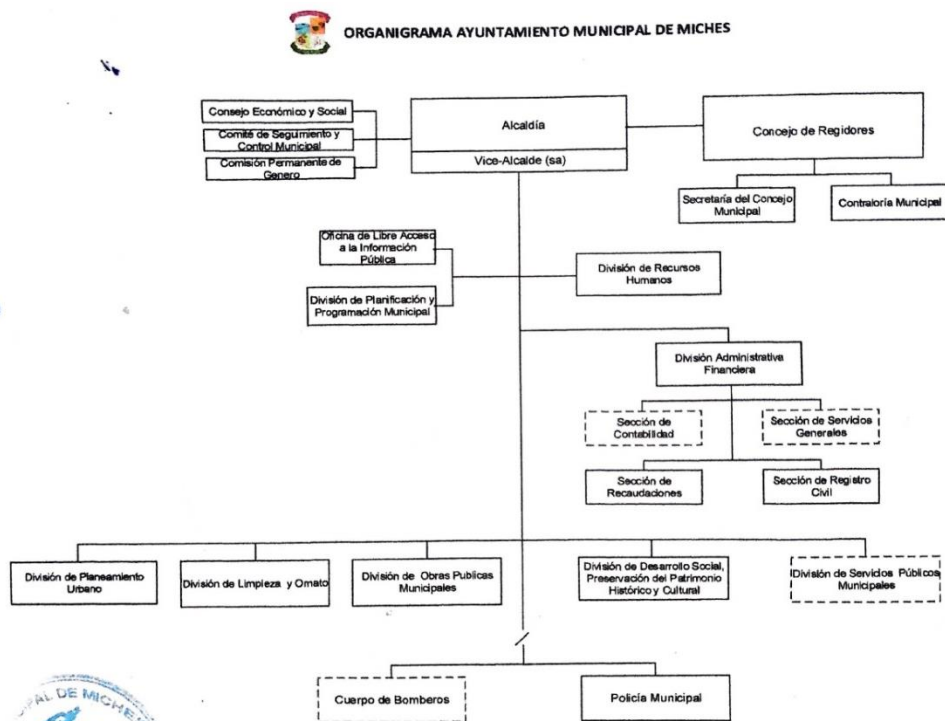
ORGANIGRAMA AYUNTAMIENTO MUNICIPAL DE MICHES

Consejo Económico y Social

Comité de Seguimiento y Control Municipal

Comisión Permanente de Genero

Alcaldía

Vice-Alcalde (sa)

Concejo de Regidores

Secretaría del Concejo Municipal

Contraloría Municipal

Oficina de Libre Acceso a la Información Pública

División de Planificación y Programación Municipal

División de Recursos Humanos

División Administrativa Financiera

Sección de Contabilidad

Sección de Servicios Generales

Sección de Recaudaciones

Sección de Registro Civil

División de Planeamiento Urbano

División de Limpieza y Ornato

División de Obras Publicas Municipales

División de Desarrollo Social, Preservación del Patrimonio Histórico y Cultural

División de Servicios Públicos Municipales

Cuerpo de Bomberos

Policía Municipal

AL DE MICHE